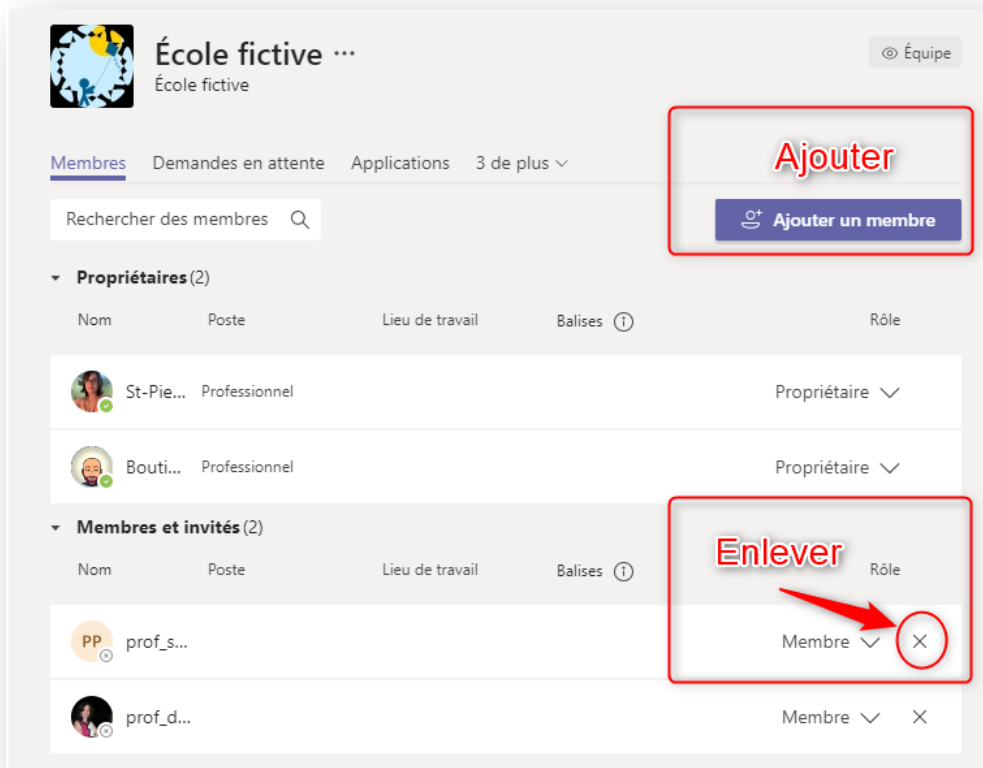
École fictive ···
École fictive

Équipe

Membres Demandes en attente Applications 3 de plus

Ajouter

Rechercher des membres

Ajouter un membre

Propriétaires (2)

| Nom | Poste | Lieu de travail | Balises | Rôle |
|---|---|---|---|---|
| St-Pie... | Professionnel | | | Propriétaire |
| Bouti... | Professionnel | | | Propriétaire |

Membres et invités (2)

Enlever

| Nom | Poste | Lieu de travail | Balises | Rôle |
|---|---|---|---|---|
| PP prof_s... | | | | Membre × |
| prof_d... | | | | Membre × |